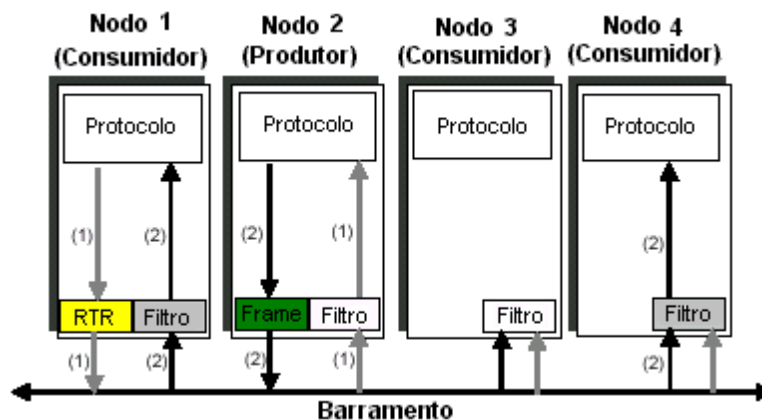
Nodo 1
(Consumidor)

Nodo 2
(Produtor)

Nodo 3
(Consumidor)

Nodo 4
(Consumidor)

Protocolo

Protocolo

Protocolo

Protocolo

(1)

(2)

(2)

(1)

(2)

RTR

Filtro

Frame

Filtro

Filtro

Filtro

(1)

(2)

(2)

(1)

(2)

Barramento